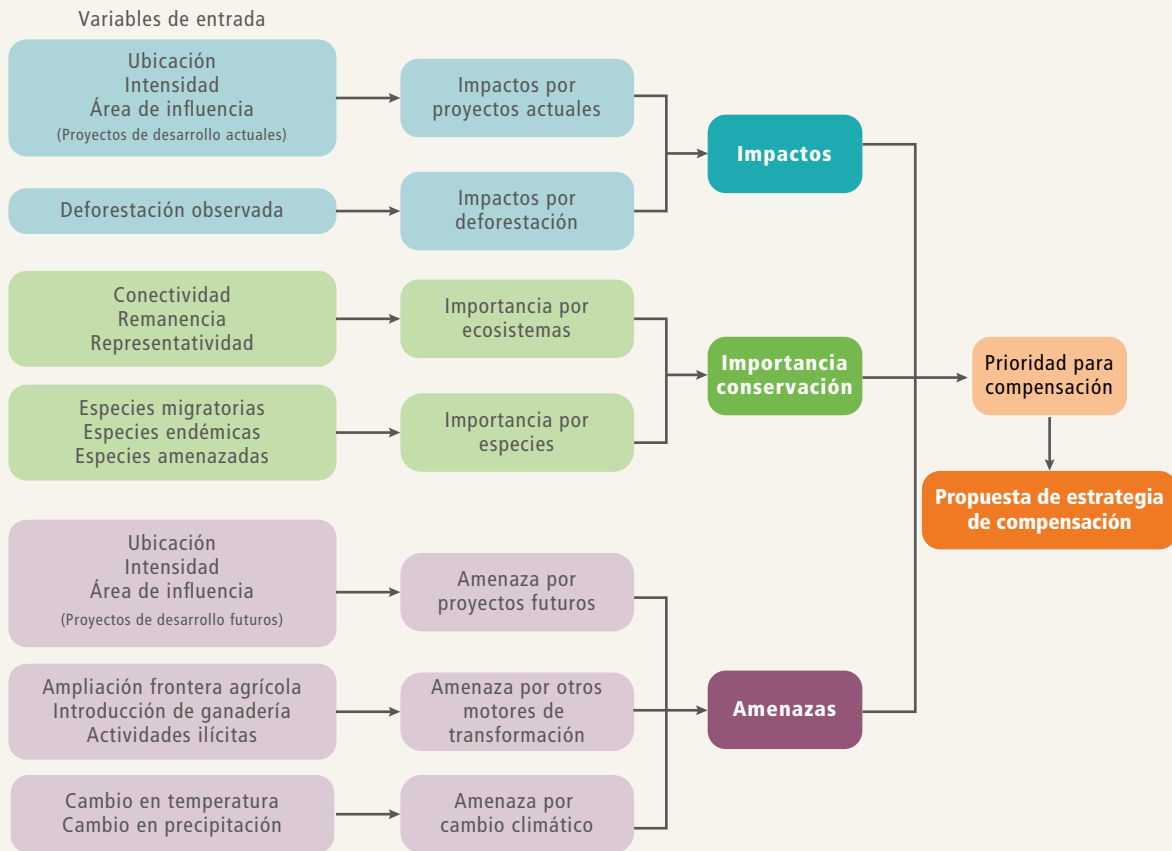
Variables de entrada

Ubicación
Intensidad
Área de influencia
(Proyectos de desarrollo actuales)

Impactos por proyectos actuales

Deforestación observada

Impactos por deforestación

Impactos

Conectividad
Remanencia
Representatividad

Importancia por ecosistemas

Especies migratorias
Especies endémicas
Especies amenazadas

Importancia por especies

Importancia conservación

Prioridad para compensación

Propuesta de estrategia de compensación

Ubicación
Intensidad
Área de influencia
(Proyectos de desarrollo futuros)

Amenaza por proyectos futuros

Ampliación frontera agrícola
Introducción de ganadería
Actividades ilícitas

Amenaza por otros motores de transformación

Amenazas

Cambio en temperatura
Cambio en precipitación

Amenaza por cambio climático